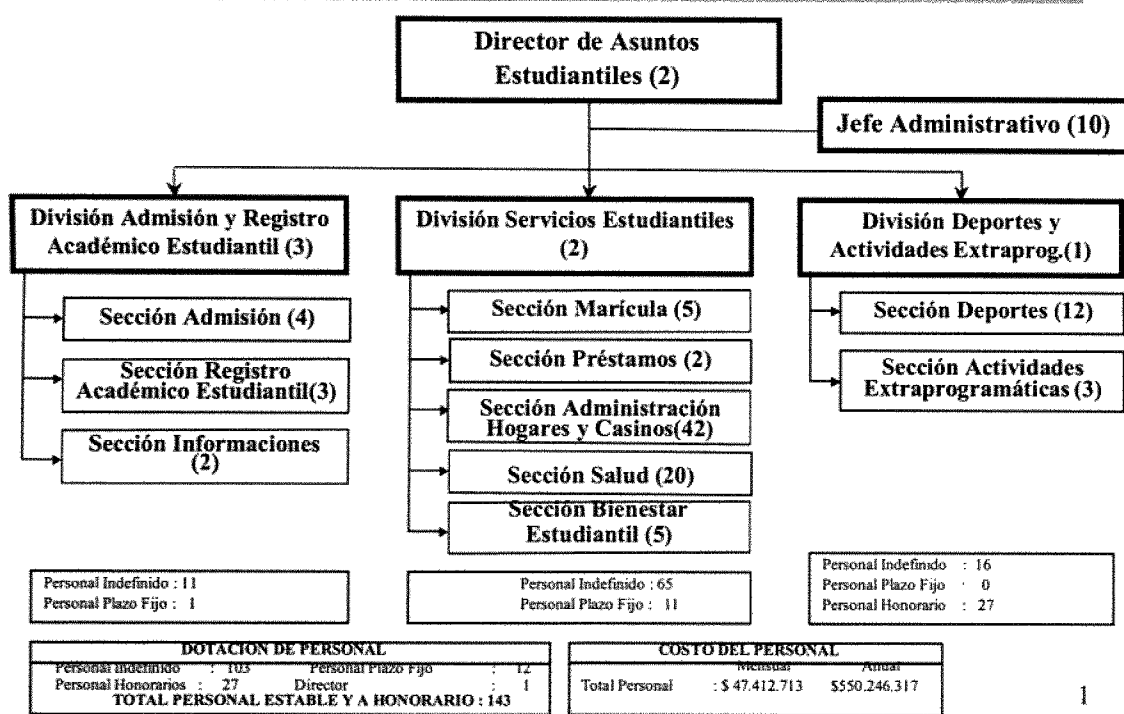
Director de Asuntos Estudiantiles (2)

Jefe Administrativo (10)

División Admisión y Registro Académico Estudiantil (3)

Sección Admisión (4)

Sección Registro Académico Estudiantil(3)

Sección Informaciones (2)

División Servicios Estudiantiles (2)

Sección Marícula (5)

Sección Préstamos (2)

Sección Administración Hogares y Casinos(42)

Sección Salud (20)

Sección Bienestar Estudiantil (5)

División Deportes y Actividades Extraprog.(1)

Sección Deportes (12)

Sección Actividades Extraprogramáticas (3)

Personal Indefinido : 11
Personal Plazo Fijo : 1

Personal Indefinido : 65
Personal Plazo Fijo : 11

Personal Indefinido : 16
Personal Plazo Fijo : 0
Personal Honorario : 27

DOTACION DE PERSONAL
Personal Indefinido : 103 Personal Plazo Fijo : 12
Personal Honorarios : 27 Director : 1
TOTAL PERSONAL ESTABLE Y A HONORARIO : 143

COSTO DEL PERSONAL
Mensual Anual
Total Personal : $ 47.412.713 $550.246.317

1